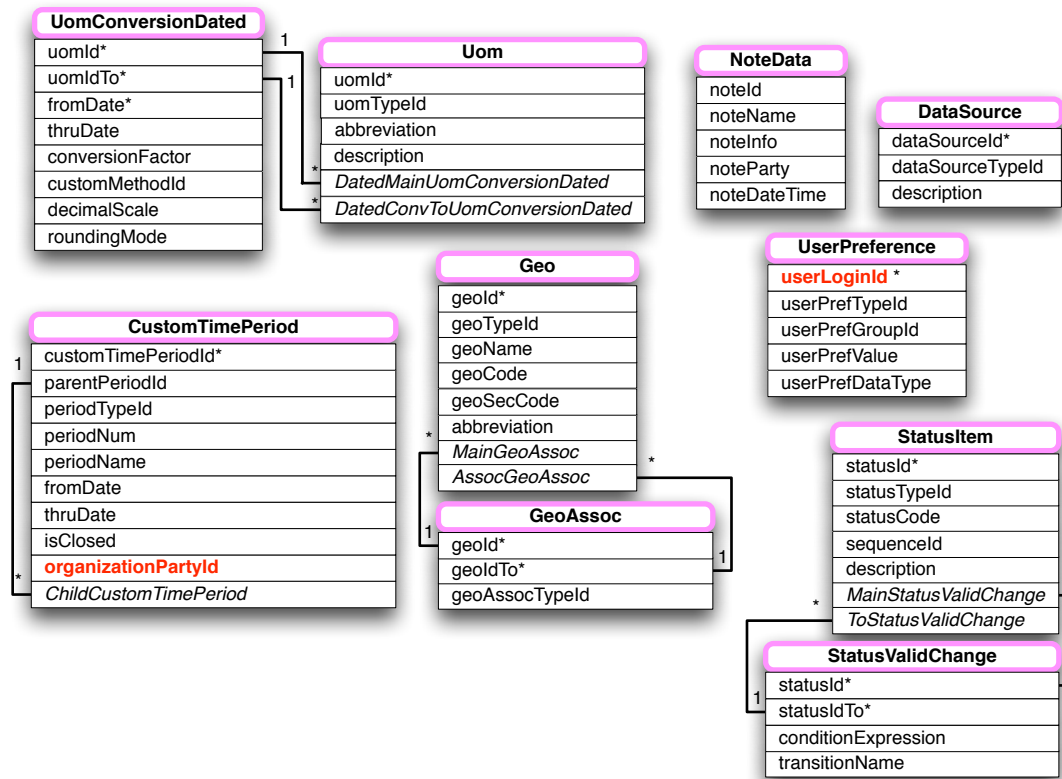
UomConversionDated
uomId*
uomIdTo*
fromDate*
thruDate
conversionFactor
customMethodId
decimalScale
roundingMode

1
1

Uom
uomId*
uomTypeId
abbreviation
description
*DatedMainUomConversionDated
*DatedConvToUomConversionDated

NoteData
noteId
noteName
noteInfo
noteParty
noteDateTime

DataSource
dataSourceId*
dataSourceTypeId
description

UserPreference
userLoginId *
userPrefTypeId
userPrefGroupId
userPrefValue
userPrefDataType

Geo
geoId*
geoTypeId
geoName
geoCode
geoSecCode
abbreviation
*MainGeoAssoc
AssocGeoAssoc *

GeoAssoc
1 geoId*
geoIdTo* 1
geoAssocTypeId

CustomTimePeriod
1 customTimePeriodId*
parentPeriodId
periodTypeId
periodNum
periodName
fromDate
thruDate
isClosed
organizationPartyId
* ChildCustomTimePeriod

StatusItem
statusId*
statusTypeId
statusCode
sequenceId
description
* MainStatusValidChange
ToStatusValidChange

StatusValidChange
1 statusId*
statusIdTo*
conditionExpression
transitionName